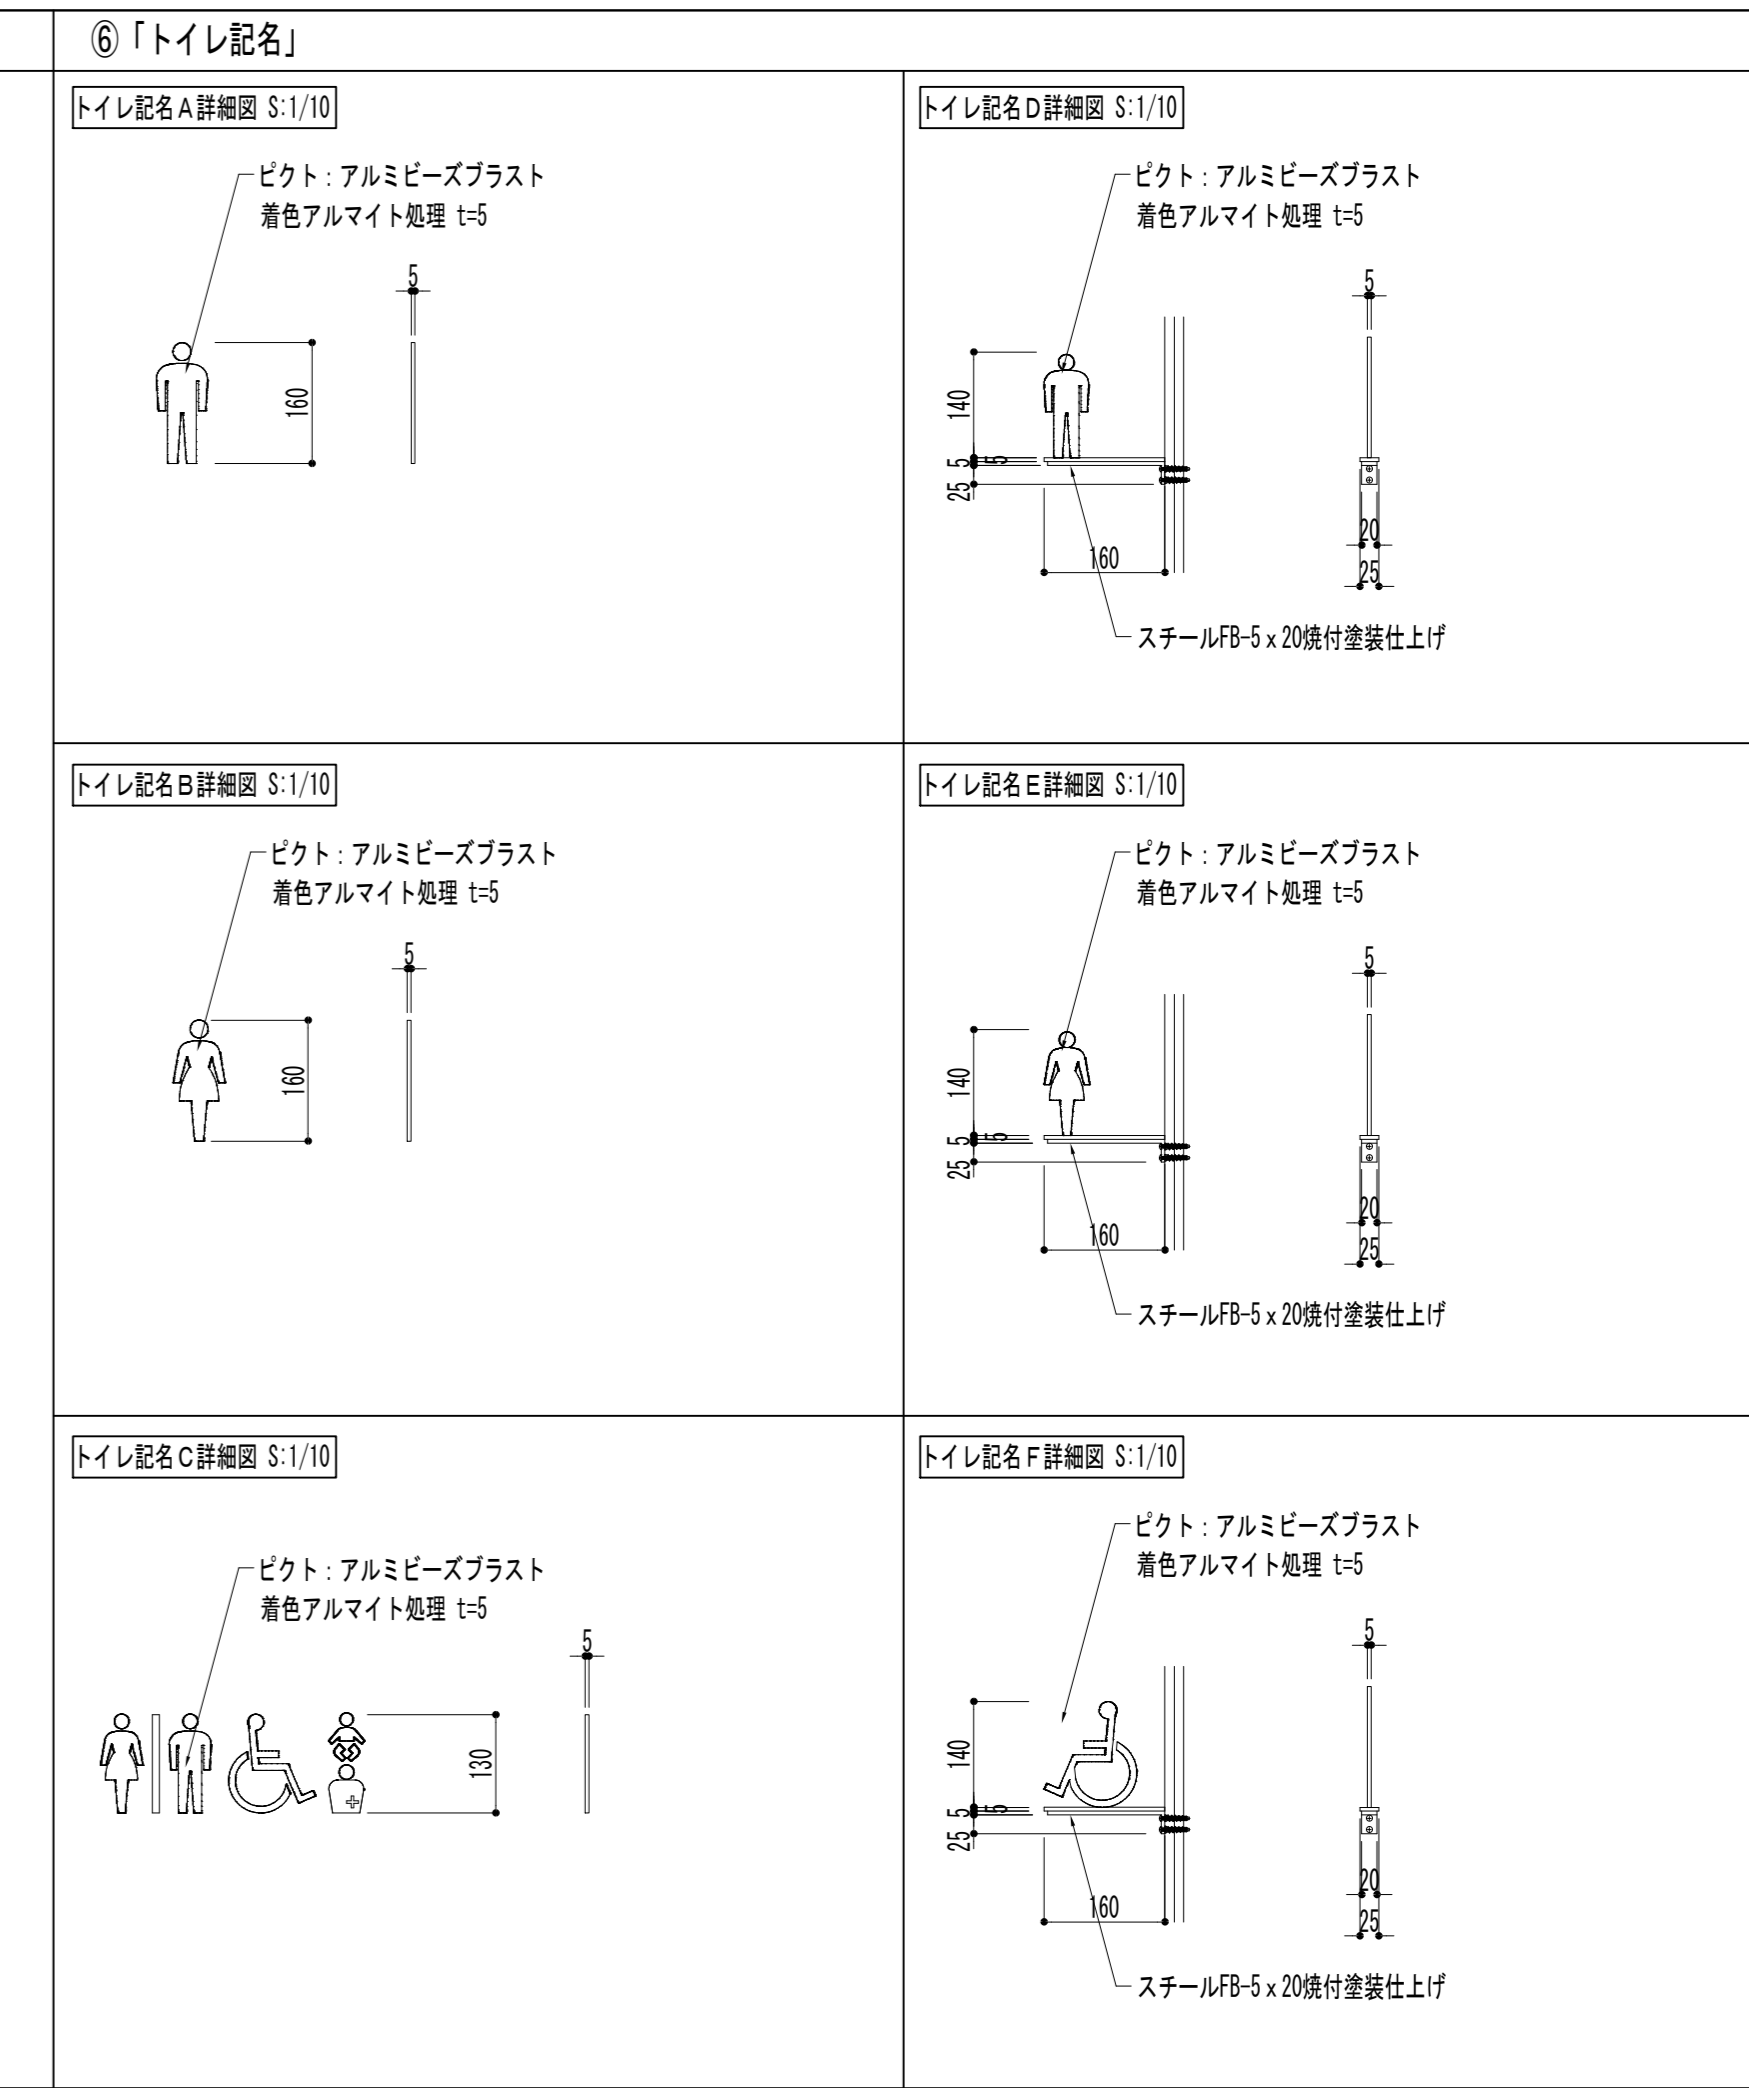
⑥「トイレ記名」

トイレ記名A詳細図 S:1/10

ピクト：アルミビーズブラスト
着色アルマイト処理 t=5

5

160

トイレ記名D詳細図 S:1/10

ピクト：アルミビーズブラスト
着色アルマイト処理 t=5

5

140

5 5

25

160

20

25

スチールFB-5 x 20焼付塗装仕上げ

トイレ記名B詳細図 S:1/10

ピクト：アルミビーズブラスト
着色アルマイト処理 t=5

5

160

トイレ記名E詳細図 S:1/10

ピクト：アルミビーズブラスト
着色アルマイト処理 t=5

5

140

5 5

25

160

20

25

スチールFB-5 x 20焼付塗装仕上げ

トイレ記名C詳細図 S:1/10

ピクト：アルミビーズブラスト
着色アルマイト処理 t=5

5

130

トイレ記名F詳細図 S:1/10

ピクト：アルミビーズブラスト
着色アルマイト処理 t=5

5

140

5 5

25

160

20

25

スチールFB-5 x 20焼付塗装仕上げ